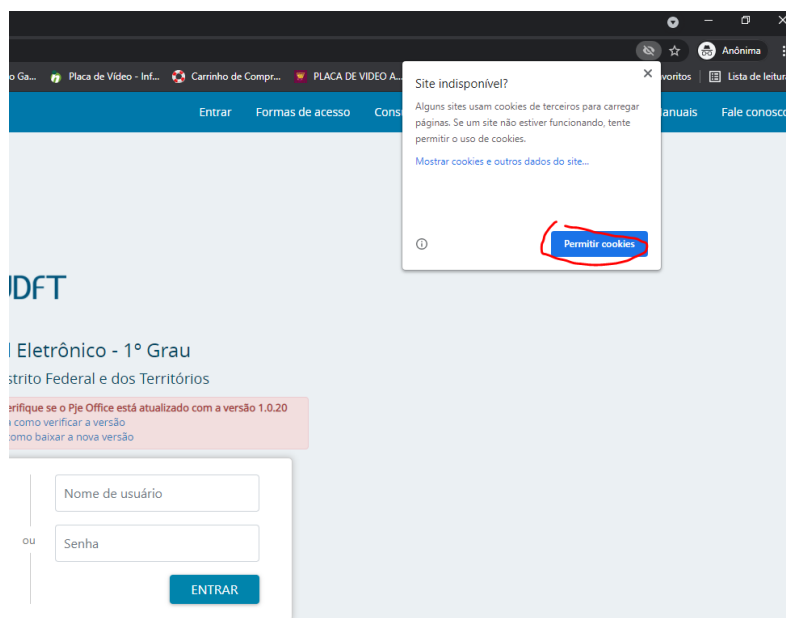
Anônima

o Ga... Placa de Vídeo - Inf... Carrinho de Compr... PLACA DE VIDEO A... avoritos Lista de leitur

Entrar Formas de acesso Cons anuais Fale conosc

Site indisponível?

Alguns sites usam cookies de terceiros para carregar páginas. Se um site não estiver funcionando, tente permitir o uso de cookies.

Mostrar cookies e outros dados do site...

Permitir cookies

JDFT

l Eletrônico - 1º Grau

strito Federal e dos Territórios

erifique se o Pje Office está atualizado com a versão 1.0.20
a como verificar a versão
como baixar a nova versão

Nome de usuário

ou

Senha

ENTRAR